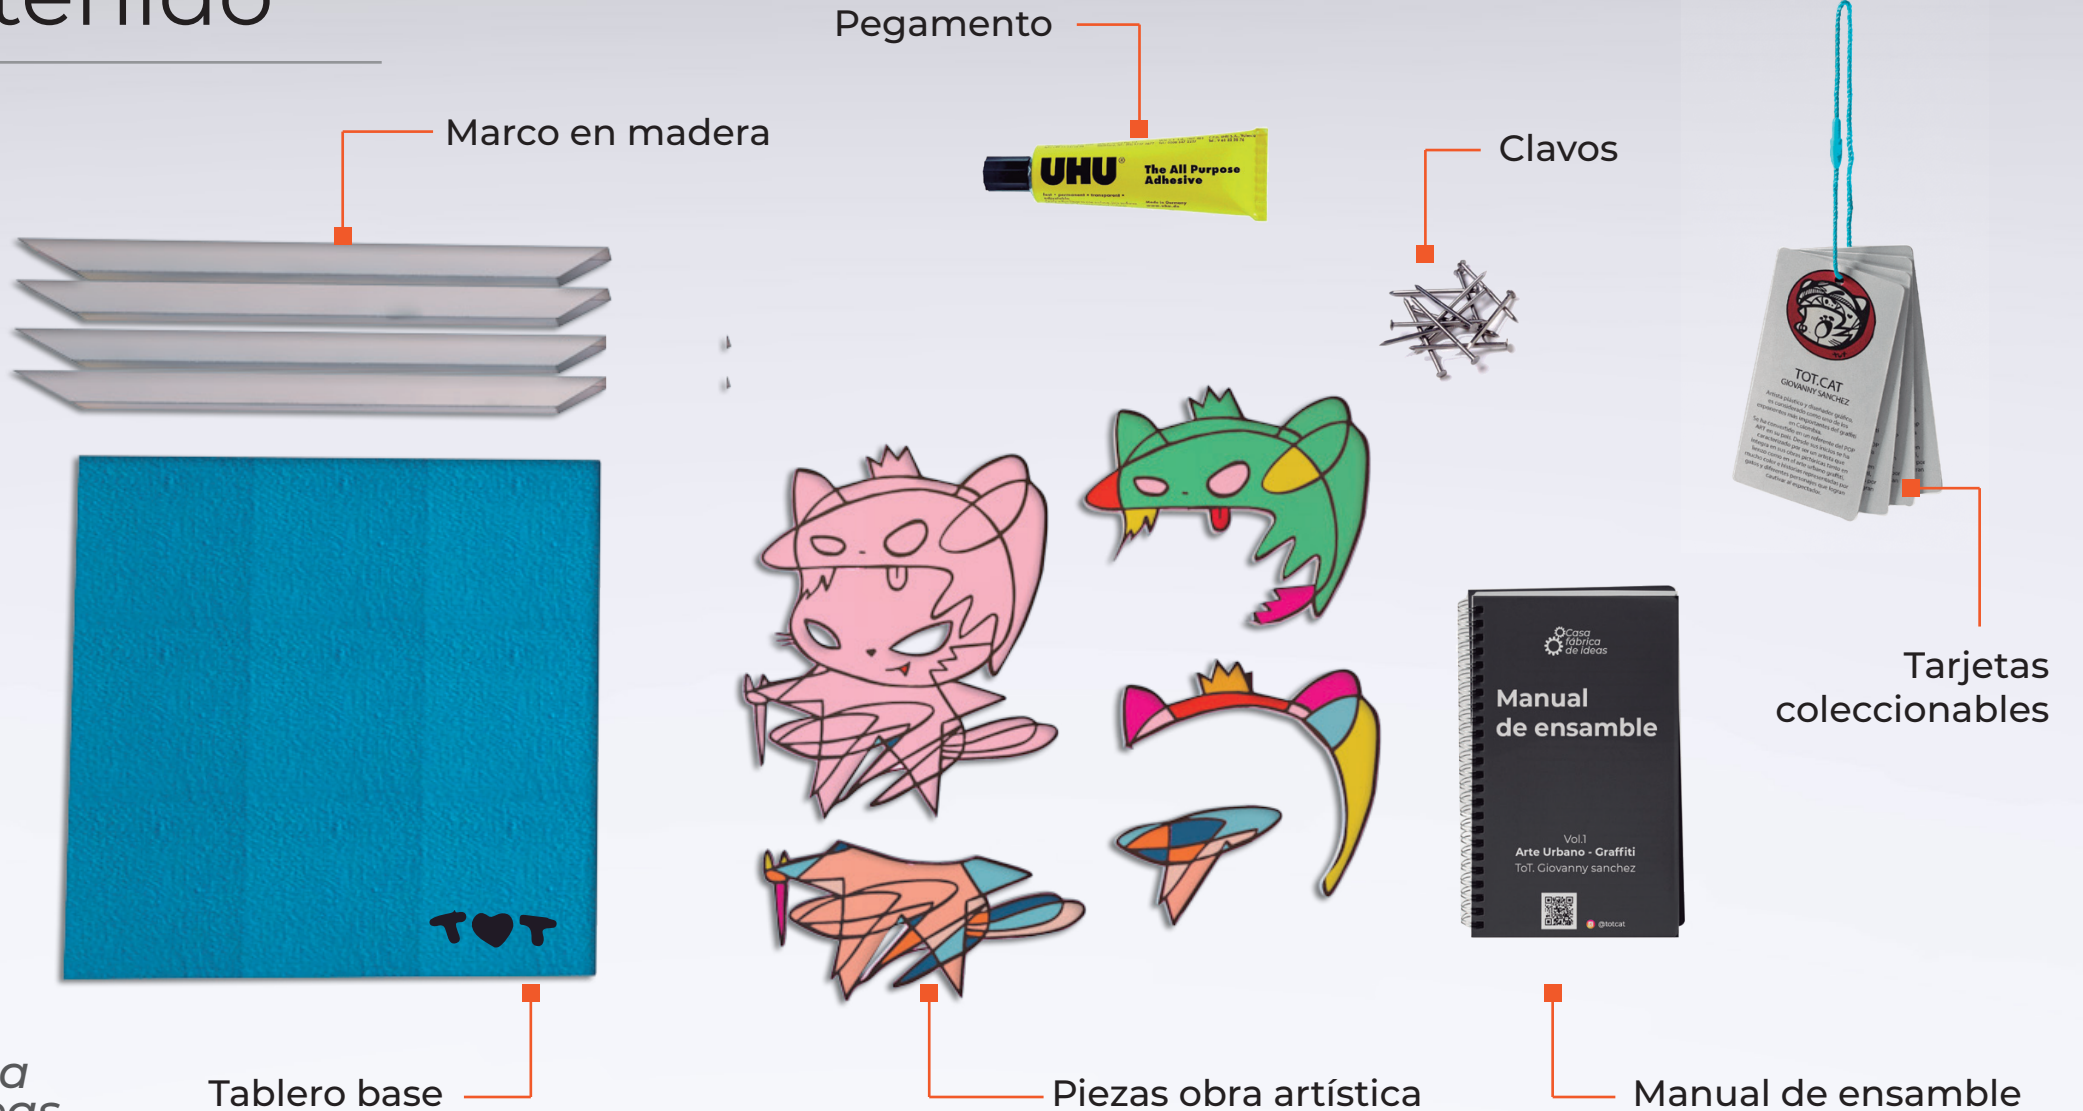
tenido

Pegamento

Marco en madera

UHU The All Purpose Adhesive

Clavos

TOT.CAT
GIOVANNY SANCHEZ

Casa fábrica de ideas

Manual de ensamble

Vol.1
Arte Urbano - Graffiti
ToT. Giovanny sanchez

@totcat

Tarjetas coleccionables

a
as

Tablero base

Piezas obra artística

Manual de ensamble